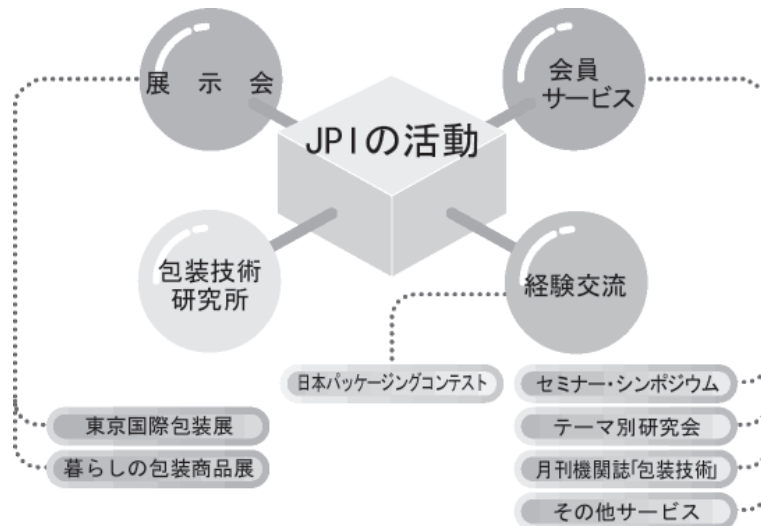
JPIの活動

展示会

会員
サービス

包装技術
研究所

経験交流

日本パッケージングコンテスト

セミナー・シンポジウム

東京国際包装展

テーマ別研究会

暮らしの包装商品展

月刊機関誌「包装技術」

その他サービス